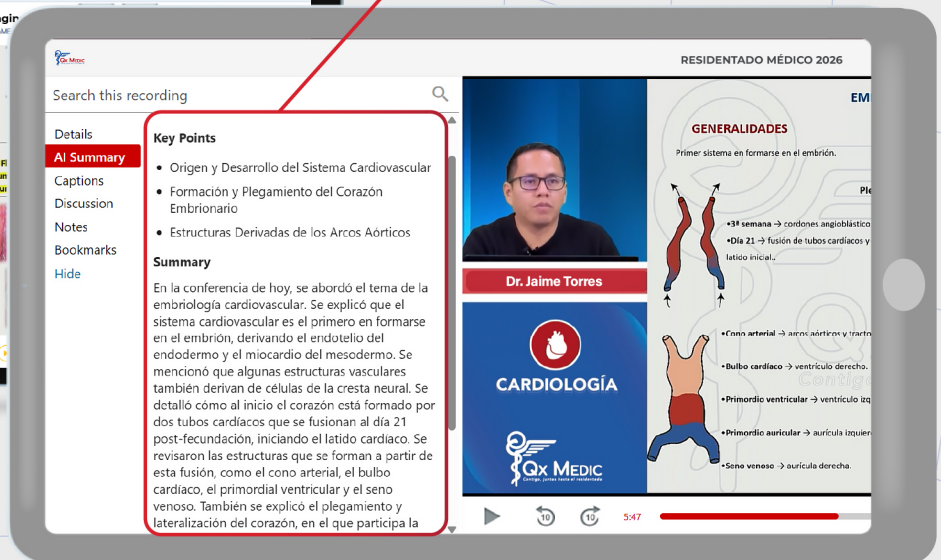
Qx Medic

RESIDENTADO MÉDICO 2026

Search this recording

Details
AI Summary
Captions
Discussion
Notes
Bookmarks
Hide

Key Points

- Origen y Desarrollo del Sistema Cardiovascular
- Formación y Plegamiento del Corazón Embrionario
- Estructuras Derivadas de los Arcos Aórticos

Summary

En la conferencia de hoy, se abordó el tema de la embriología cardiovascular. Se explicó que el sistema cardiovascular es el primero en formarse en el embrión, derivando el endotelio del endodermo y el miocardio del mesodermo. Se mencionó que algunas estructuras vasculares también derivan de las células de la cresta neural. Se detalló cómo al inicio el corazón está formado por dos tubos cardíacos que se fusionan al día 21 post-fecundación, iniciando el latido cardíaco. Se revisaron las estructuras que se forman a partir de esta fusión, como el cono arterial, el bulbo cardíaco, el primordial ventricular y el seno venoso. También se explicó el plegamiento y lateralización del corazón, en el que participa la

Dr. Jaime Torres

CARDIOLOGÍA

Qx Medic
Contigo, juntos hasta el residentado

EM

GENERALIDADES

Primer sistema en formarse en el embrión.

Ple

•3ª semana → cordones angioblástico
•Día 21 → fusión de tubos cardíacos y latido inicial..

•Cono arterial → arcos aórticos y tracto
•Bulbo cardíaco → ventrículo derecho.
•Primordio ventricular → ventrículo izq
•Primordio auricular → aurícula izquier
•Seno venoso → aurícula derecha.

5:47